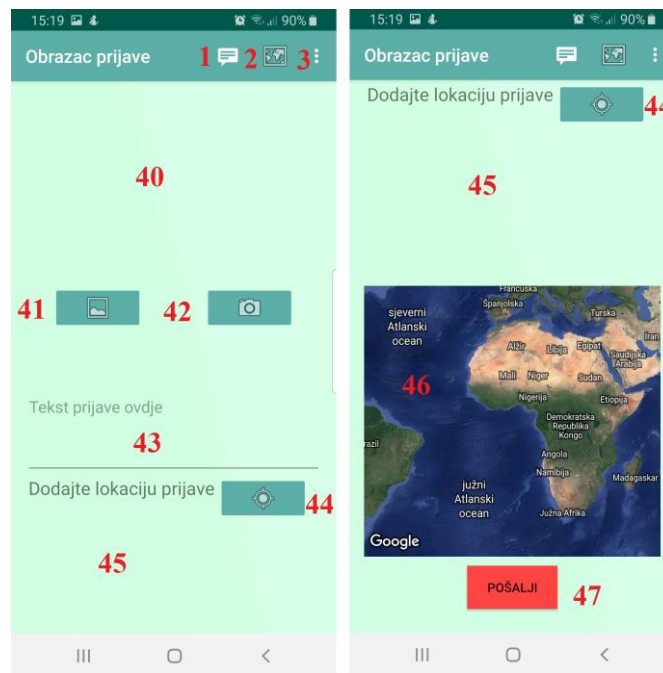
15:19 90%

Obrazac prijave 1 2 3

40

41 42

Tekst prijave ovdje

43

Dodajte lokaciju prijave 44

45

15:19 90%

Obrazac prijave

Dodajte lokaciju prijave 44

45

Francuska
Španjolska
Turska
sjeverni Atlanski ocean
Alžir
Libija
Egipat
Iran
Saudijska Arabija
Mali
Niger
Sudan
Nigerija
Etiopija
46
Demokratska Republika Kongo
razil
Angola
Namibija
Madagaskar
južni Atlanski ocean
Južna Afrika
Google

POŠALJI 47